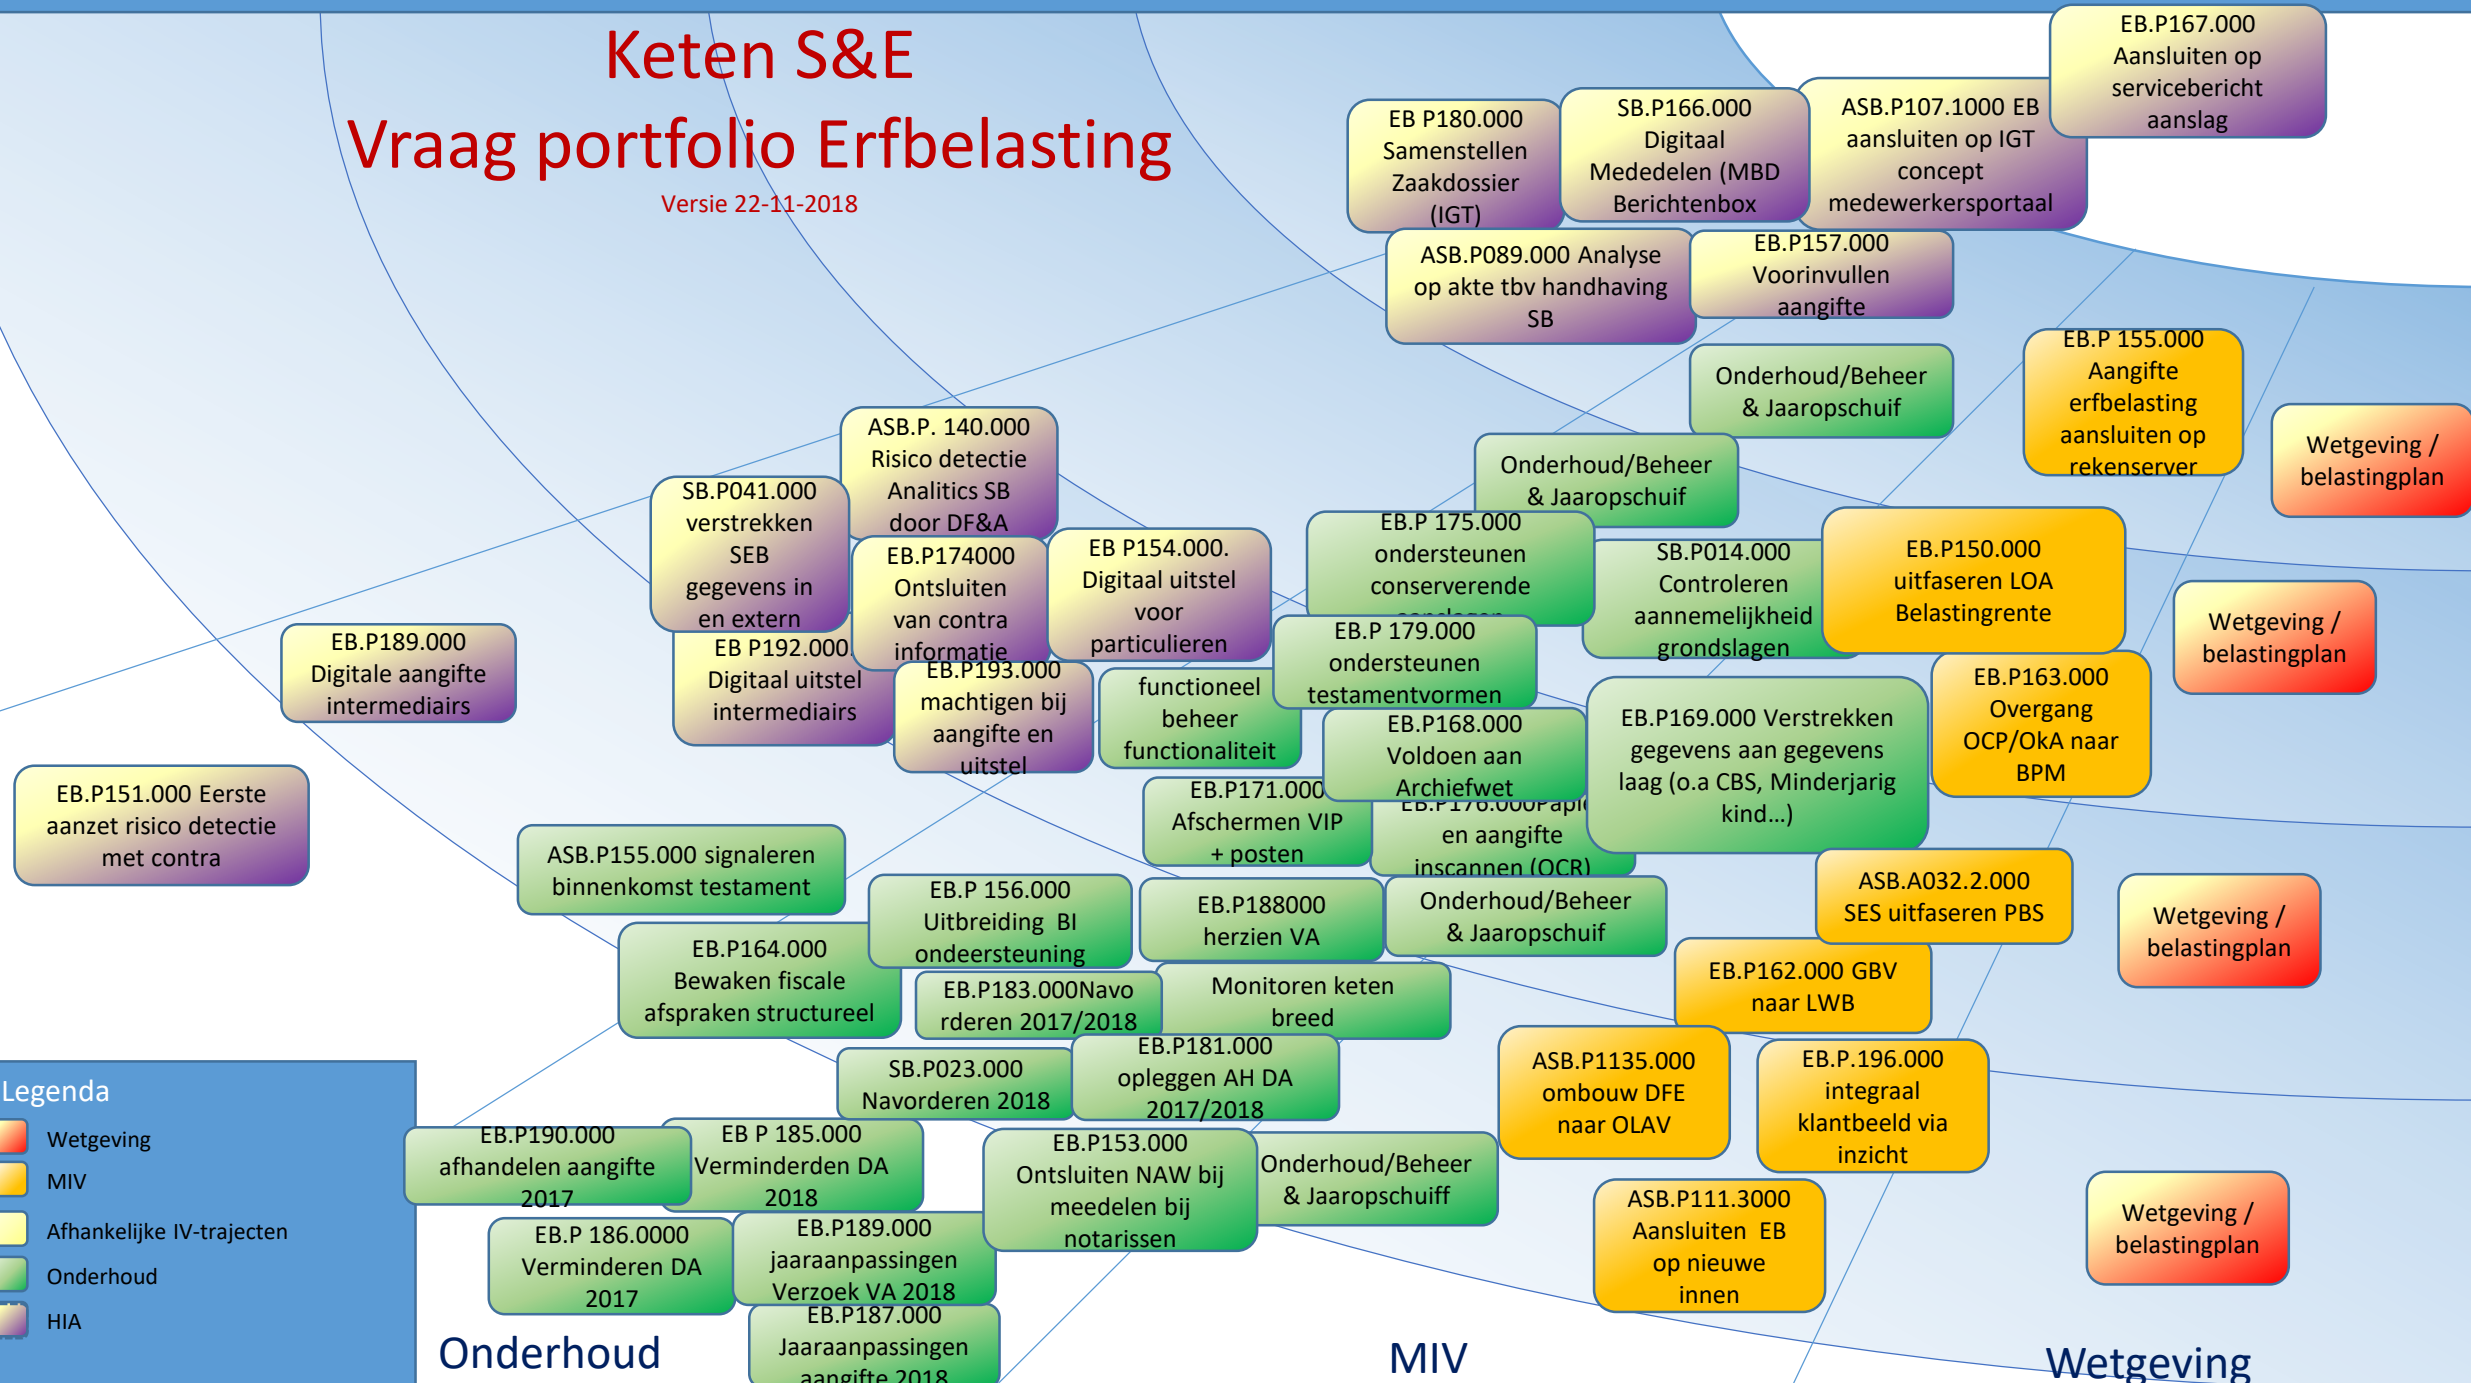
Keten S&E
Vraag portfolio Erfbelasting
Versie 22-11-2018

EB P180.000 Samenstellen Zaakdossier (IGT)

SB.P166.000 Digitaal Mededelen (MBD Berichtenbox

ASB.P107.1000 EB aansluiten op IGT concept medewerkersportaal

EB.P167.000 Aansluiten op servicebericht aanslag

ASB.P089.000 Analyse op akte tbv handhaving SB

EB.P157.000 Voorinvullen aangifte

Onderhoud/Beheer & Jaaropschuif

EB.P 155.000 Aangifte erfbelasting aansluiten op rekenserver

Wetgeving / belastingplan

Onderhoud/Beheer & Jaaropschuif

ASB.P. 140.000 Risico detectie Analitics SB door DF&A

SB.P041.000 verstrekken SEB gegevens in en extern

EB.P174000 Ontsluiten van contra informatie

EB P154.000. Digitaal uitstel voor particulieren

EB.P 175.000 ondersteunen conserverende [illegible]

SB.P014.000 Controleren aannemelijkheid grondslagen

EB.P150.000 uitfaseren LOA Belastingrente

Wetgeving / belastingplan

EB.P189.000 Digitale aangifte intermediairs

EB P192.000 Digitaal uitstel intermediairs

EB.P193.000 machtigen bij aangifte en uitstel

functioneel beheer functionaliteit

EB.P 179.000 ondersteunen testamentvormen

EB.P168.000 Voldoen aan Archiefwet

EB.P169.000 Verstrekken gegevens aan gegevens laag (o.a CBS, Minderjarig kind...)

EB.P163.000 Overgang OCP/OkA naar BPM

EB.P151.000 Eerste aanzet risico detectie met contra

ASB.P155.000 signaleren binnenkomst testament

EB.P171.000 Afschermen VIP + posten

EB.P176.000Papi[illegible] en aangifte inscannen (OCR)

EB.P 156.000 Uitbreiding BI ondeersteuning

EB.P188000 herzien VA

Onderhoud/Beheer & Jaaropschuif

ASB.A032.2.000 SES uitfaseren PBS

Wetgeving / belastingplan

EB.P164.000 Bewaken fiscale afspraken structureel

EB.P183.000Navo rderen 2017/2018

Monitoren keten breed

EB.P162.000 GBV naar LWB

SB.P023.000 Navorderen 2018

EB.P181.000 opleggen AH DA 2017/2018

ASB.P1135.000 ombouw DFE naar OLAV

EB.P.196.000 integraal klantbeeld via inzicht

Legenda
Wetgeving
MIV
Afhankelijke IV-trajecten
Onderhoud
HIA

EB.P190.000 afhandelen aangifte 2017

EB P 185.000 Verminderden DA 2018

EB.P153.000 Ontsluiten NAW bij meedelen bij notarissen

Onderhoud/Beheer & Jaaropschuiff

ASB.P111.3000 Aansluiten EB op nieuwe innen

Wetgeving / belastingplan

EB.P 186.0000 Verminderen DA 2017

EB.P189.000 jaaraanpassingen Verzoek VA 2018

EB.P187.000 Jaaraanpassingen aangifte 2018

Onderhoud
MIV
Wetgeving